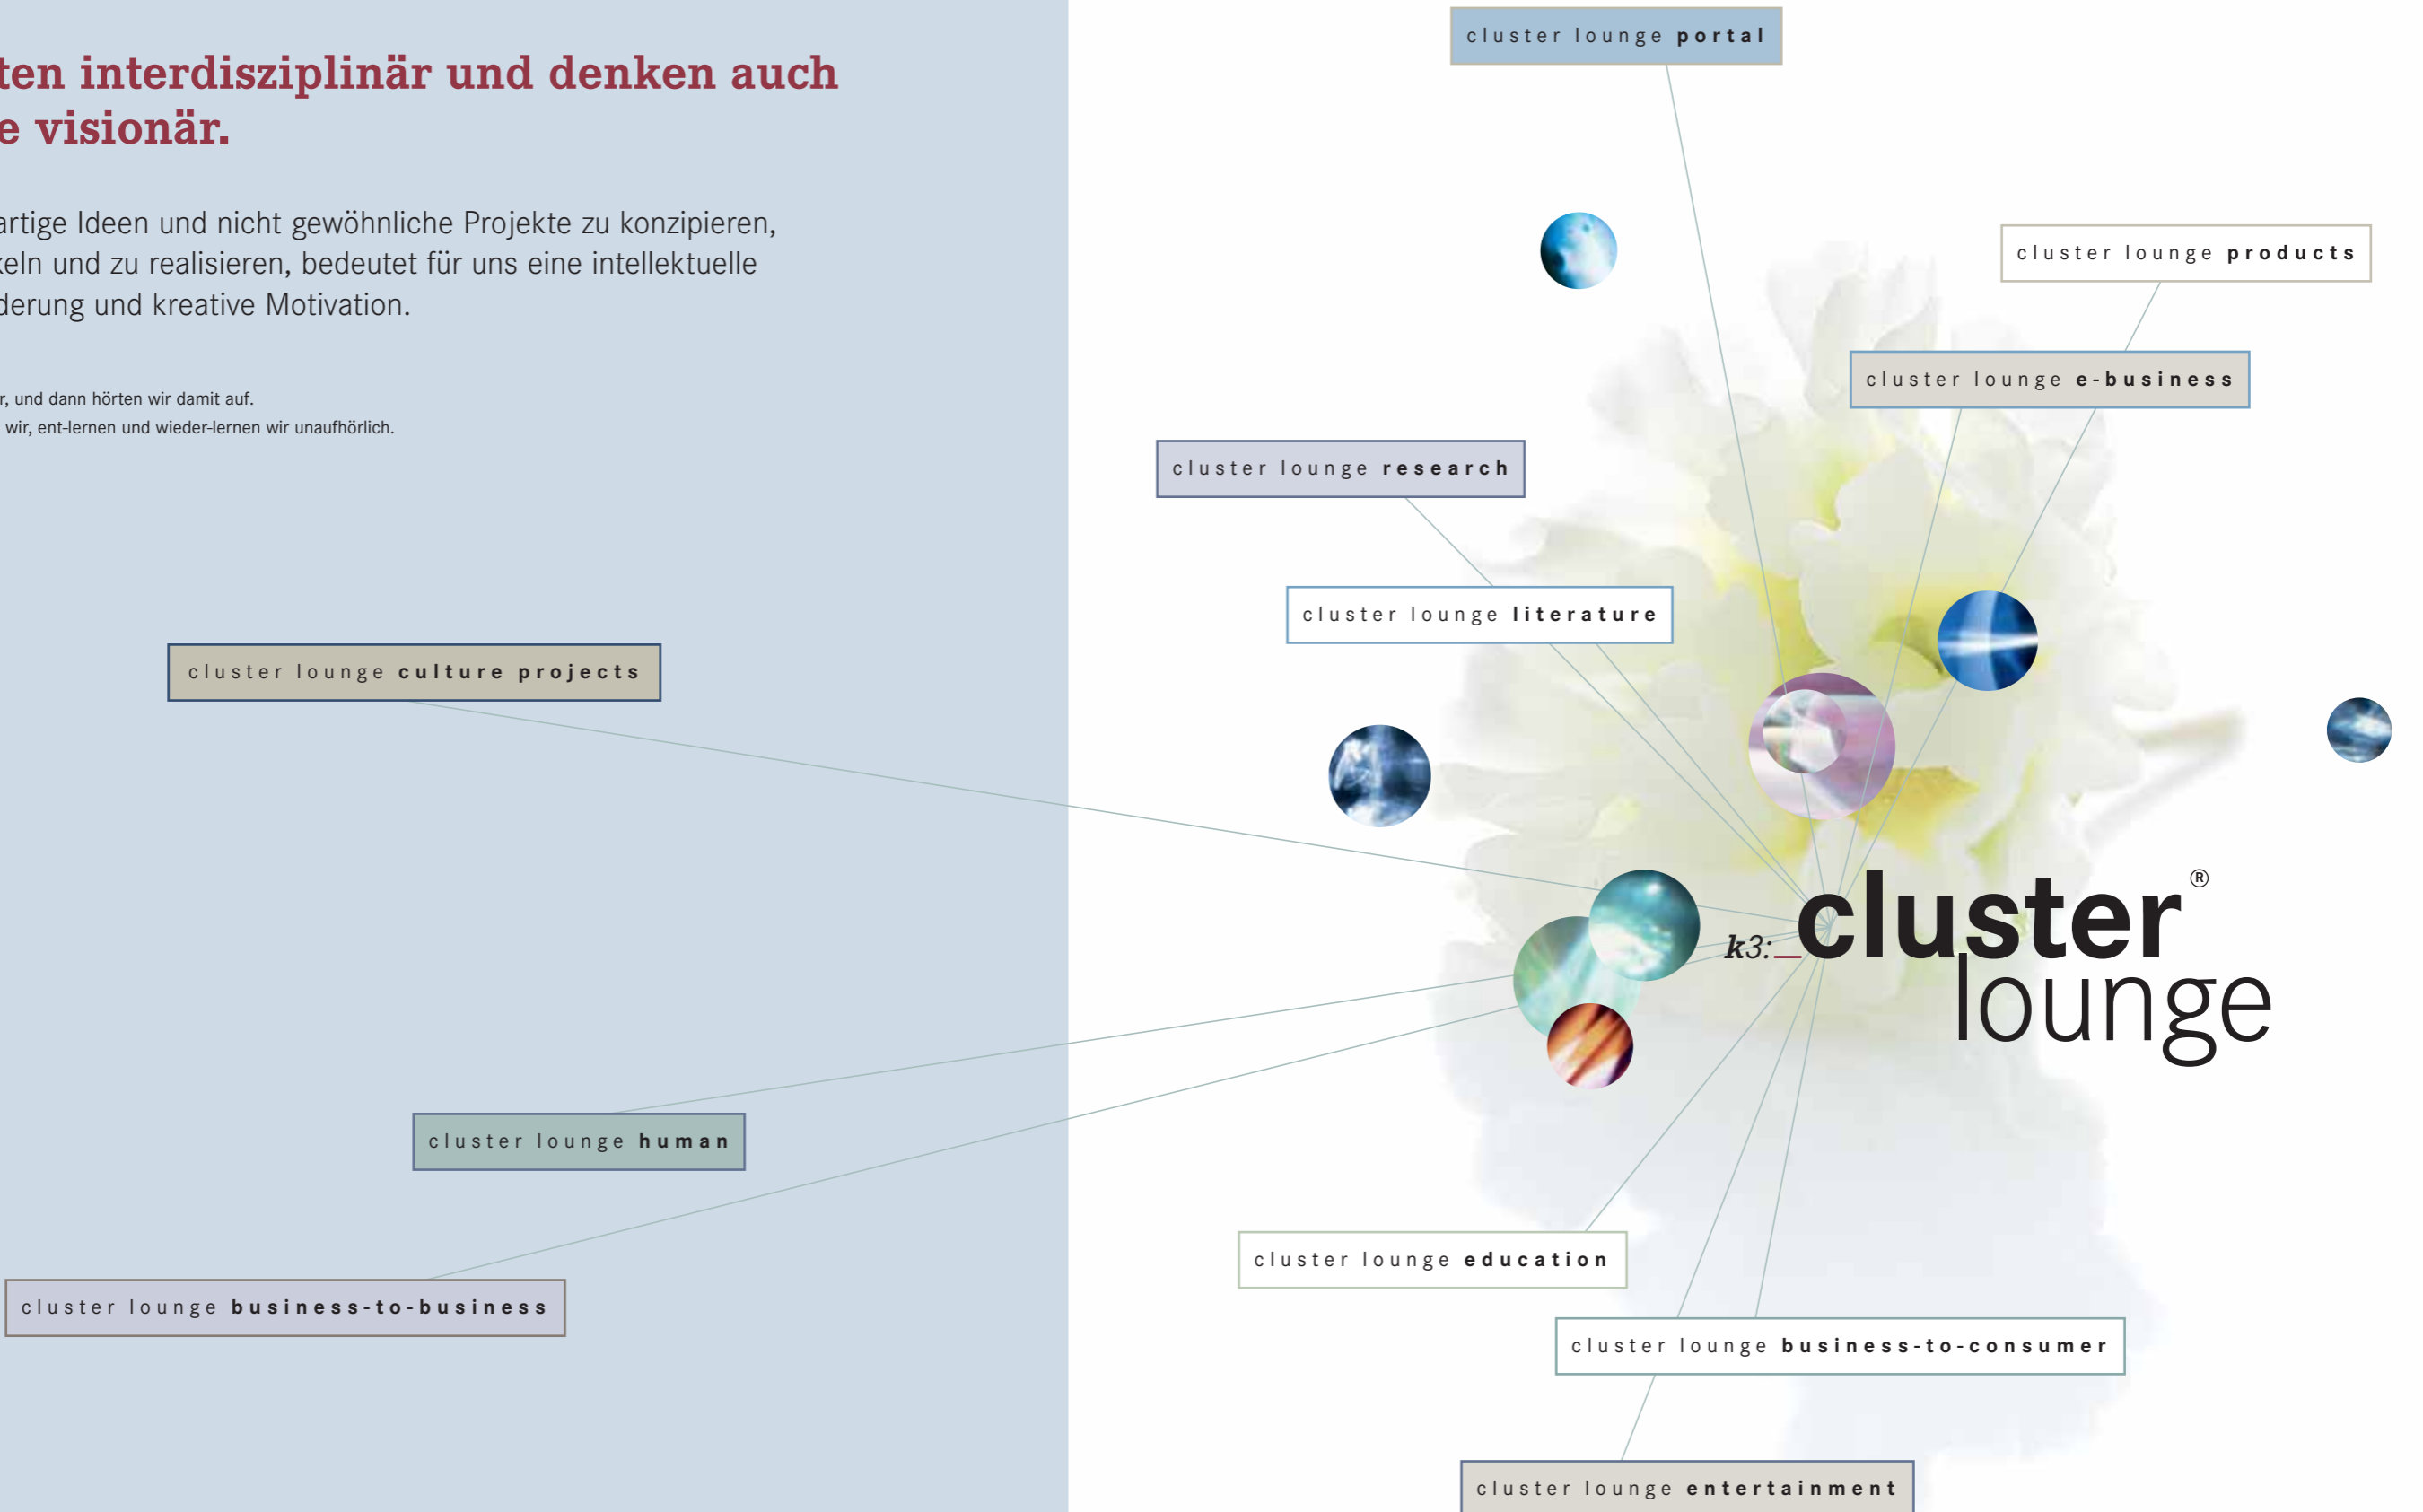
ten interdisziplinär und denken auch e visionär.

artige Ideen und nicht gewöhnliche Projekte zu konzipieren, ­keln und zu realisieren, bedeutet für uns eine intellektuelle derung und kreative Motivation.

r, und dann hörten wir damit auf.
wir, ent-lernen und wieder-lernen wir unaufhörlich.

cluster lounge **portal**

cluster lounge **products**

cluster lounge **e-business**

cluster lounge **research**

cluster lounge **literature**

cluster lounge **culture projects**

k3:_cluster® lounge

cluster lounge **human**

cluster lounge **business-to-business**

cluster lounge **education**

cluster lounge **business-to-consumer**

cluster lounge **entertainment**